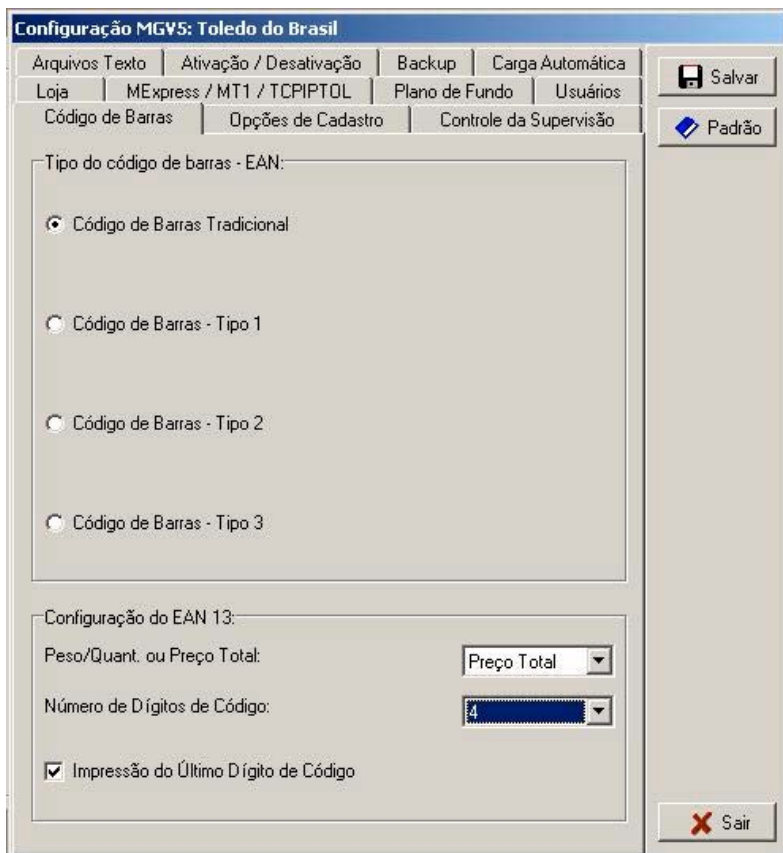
Configuração MGV5: Toledo do Brasil

Arquivos Texto | Ativação / Desativação | Backup | Carga Automática
Loja | MExpress / MT1 / TCPIPTOL | Plano de Fundo | Usuários
Código de Barras | Opções de Cadastro | Controle da Supervisão

Salvar
Padrão

Tipo do código de barras - EAN:

Código de Barras Tradicional

Código de Barras - Tipo 1

Código de Barras - Tipo 2

Código de Barras - Tipo 3

Configuração do EAN 13:

Peso/Quant. ou Preço Total: Preço Total

Número de Dígitos de Código: 4

Impressão do Último Dígito de Código

Sair